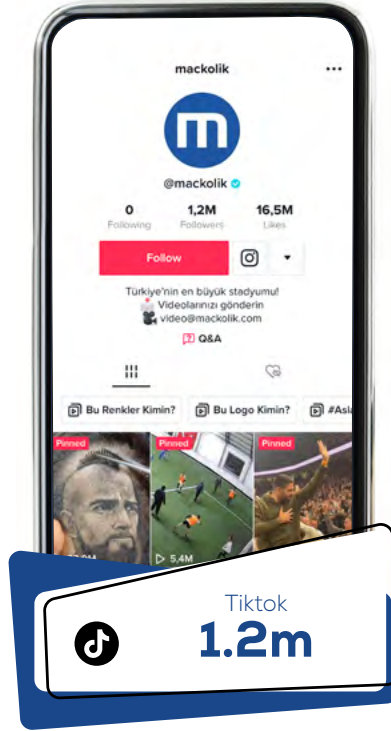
mackolik

···

m

@mackolik

0
Following

1,2M
Followers

16,5M
Likes

Follow

Türkiye'nin en büyük stadyumu!
Videolarınızı gönderin
video@mackolik.com

Q&A

Bu Renkler Kimin?

Bu Logo Kimin?

#Asla

Pinned

Pinned

Pinned

5.4M

Tiktok
1.2m